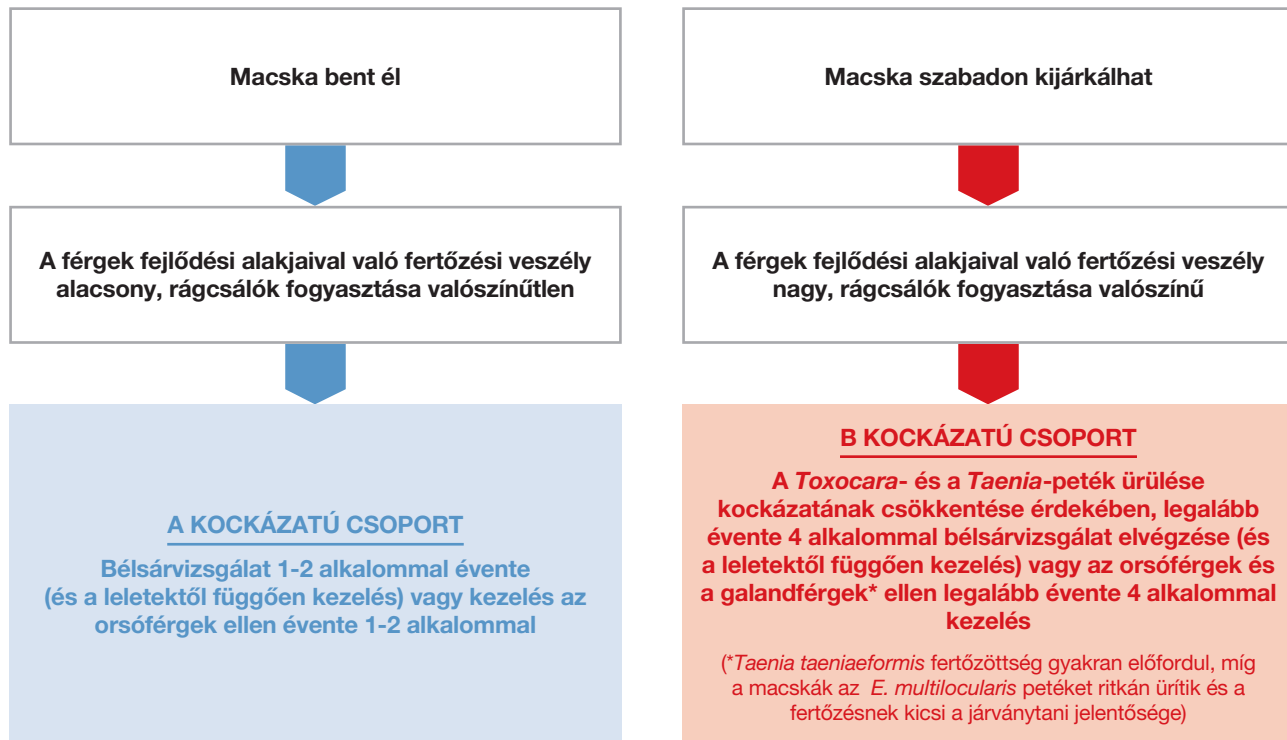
Macska bent él

A férgek fejlődési alakjaival való fertőzési veszély alacsony, rágcsálók fogyasztása valószínűtlen

A KOCKÁZATÚ CSOPORT

Bélsárvizsgálat 1-2 alkalommal évente (és a leletektől függően kezelés) vagy kezelés az orsóférgek ellen évente 1-2 alkalommal

Macska szabadon kijárkálhat

A férgek fejlődési alakjaival való fertőzési veszély nagy, rágcsálók fogyasztása valószínű

B KOCKÁZATÚ CSOPORT

A *Toxocara*- és a *Taenia*-peték ürülése kockázatának csökkentése érdekében, legalább évente 4 alkalommal bélsárvizsgálat elvégzése (és a leletektől függően kezelés) vagy az orsóférgek és a galandférgek* ellen legalább évente 4 alkalommal kezelés

(*Taenia taeniaeformis fertőzöttség gyakran előfordul, míg a macskák az E. multilocularis petéket ritkán ürítik és a fertőzésnek kicsi a járványtani jelentősége)